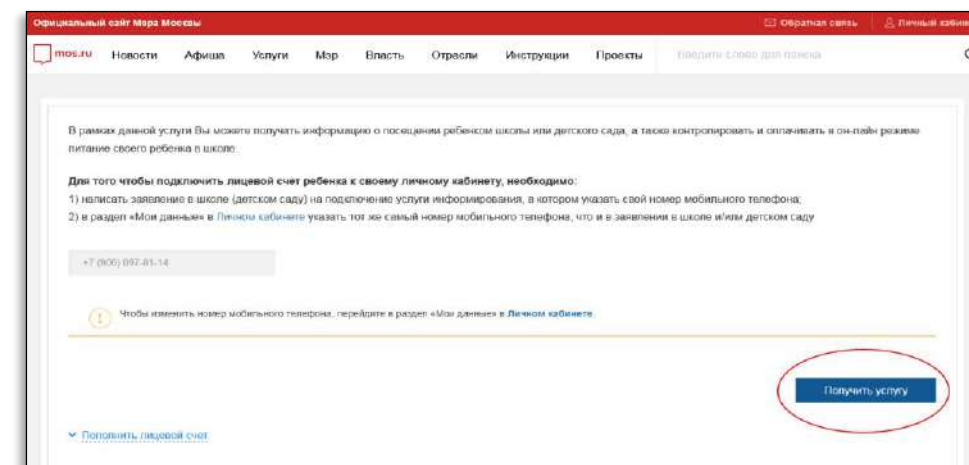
Официальный сайт Мэра Москвы

Обратная связь

Личный кабинет

mos.ru Новости Афиша Услуги Мэр Власть Отрасли Инструкции Проекты

Введите слово для поиска

В рамках данной услуги Вы можете получать информацию о посещении ребенком школы или детского сада, а также контролировать и оплачивать в он-лайн режиме питание своего ребенка в школе.

Для того чтобы подключить лицевой счет ребенка к своему личному кабинету, необходимо:
1) написать заявление в школе (детском саду) на подключение услуги информирования, в котором указать свой номер мобильного телефона;
2) в раздел «Мои данные» в Личном кабинете указать тот же самый номер мобильного телефона, что и в заявлении в школе и/или детском саду

+7 (906) 097-81-14

Чтобы изменить номер мобильного телефона, перейдите в раздел «Мои данные» в Личном кабинете.

Получить услугу

Пополнить лицевой счет